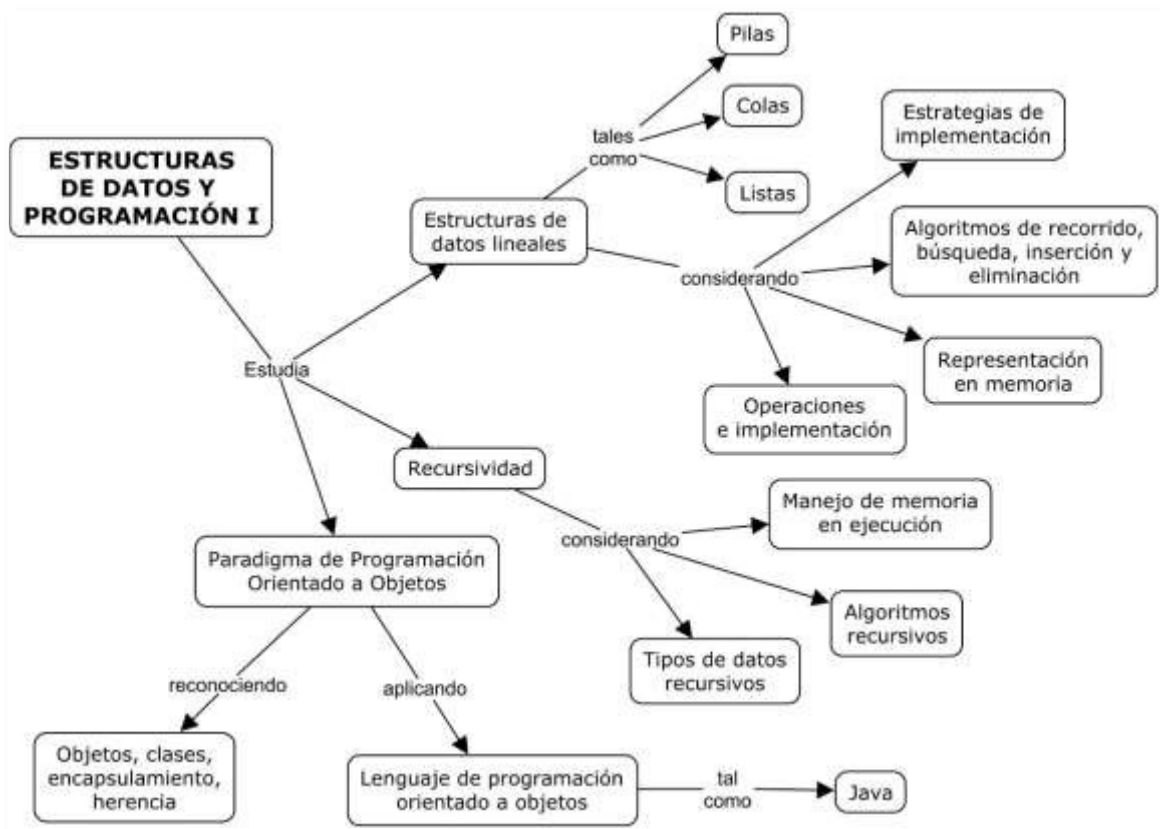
ESTRUCTURAS DE DATOS Y PROGRAMACIÓN I

Estudia

Estructuras de datos lineales

tales como

Pilas

Colas

Listas

considerando

Estrategias de implementación

Algoritmos de recorrido, búsqueda, inserción y eliminación

Representación en memoria

Operaciones e implementación

Recursividad

considerando

Manejo de memoria en ejecución

Algoritmos recursivos

Tipos de datos recursivos

Paradigma de Programación Orientado a Objetos

reconociendo

Objetos, clases, encapsulamiento, herencia

aplicando

Lenguaje de programación orientado a objetos

tal como

Java